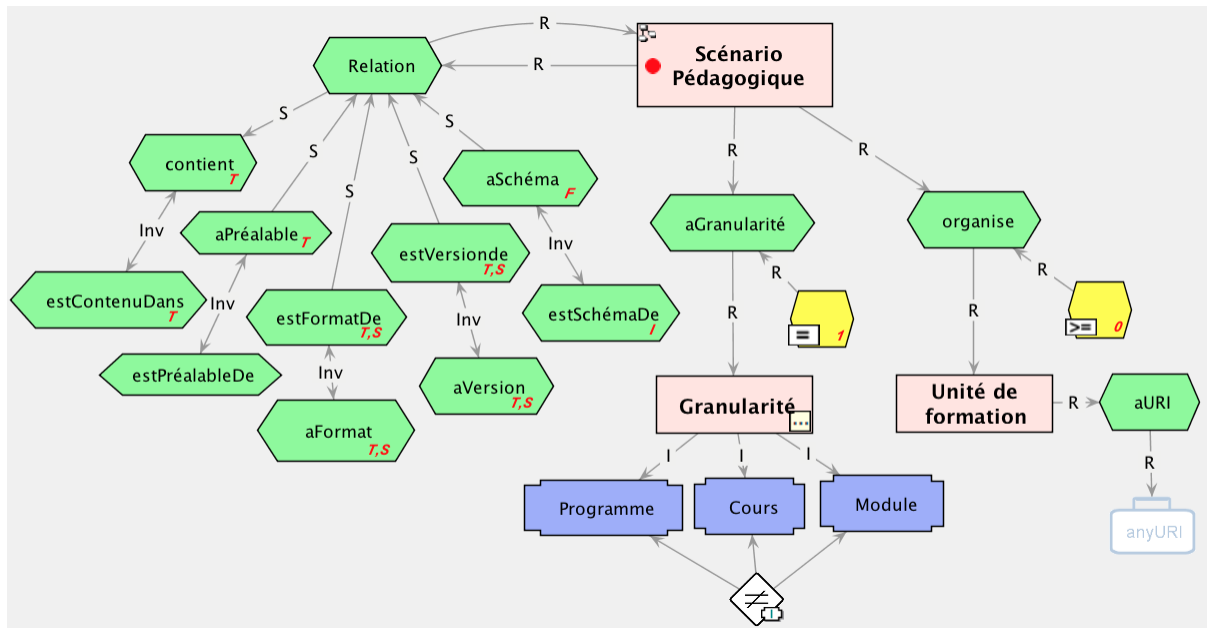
R

Relation

R

Scénario Pédagogique

S

S

S

S

contient T

aSchéma F

R

R

Inv

aPréalable T

estVersionde T,S

aGranularité

organise

Inv

R

R

estContenuDans T

Inv

estFormatDe T,S

estSchémaDe I

R

R

= 1

>= 0

estPréalableDe

Inv

Inv

aVersion T,S

aFormat T,S

Granularité

Unité de formation

R

aURI

I

I

I

R

Programme

Cours

Module

anyURI

≠